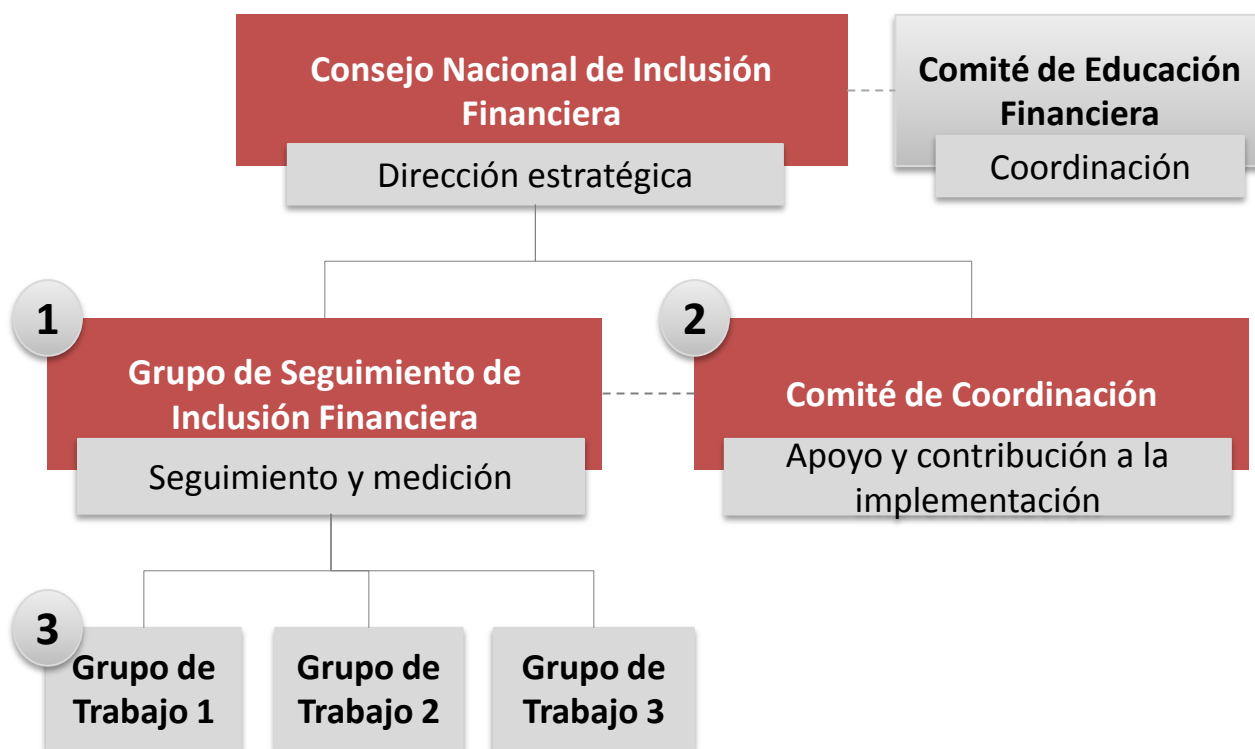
Consejo Nacional de Inclusión Financiera

Dirección estratégica

Comité de Educación Financiera

Coordinación

1

Grupo de Seguimiento de Inclusión Financiera

Seguimiento y medición

2

Comité de Coordinación

Apoyo y contribución a la implementación

3

Grupo de Trabajo 1

Grupo de Trabajo 2

Grupo de Trabajo 3